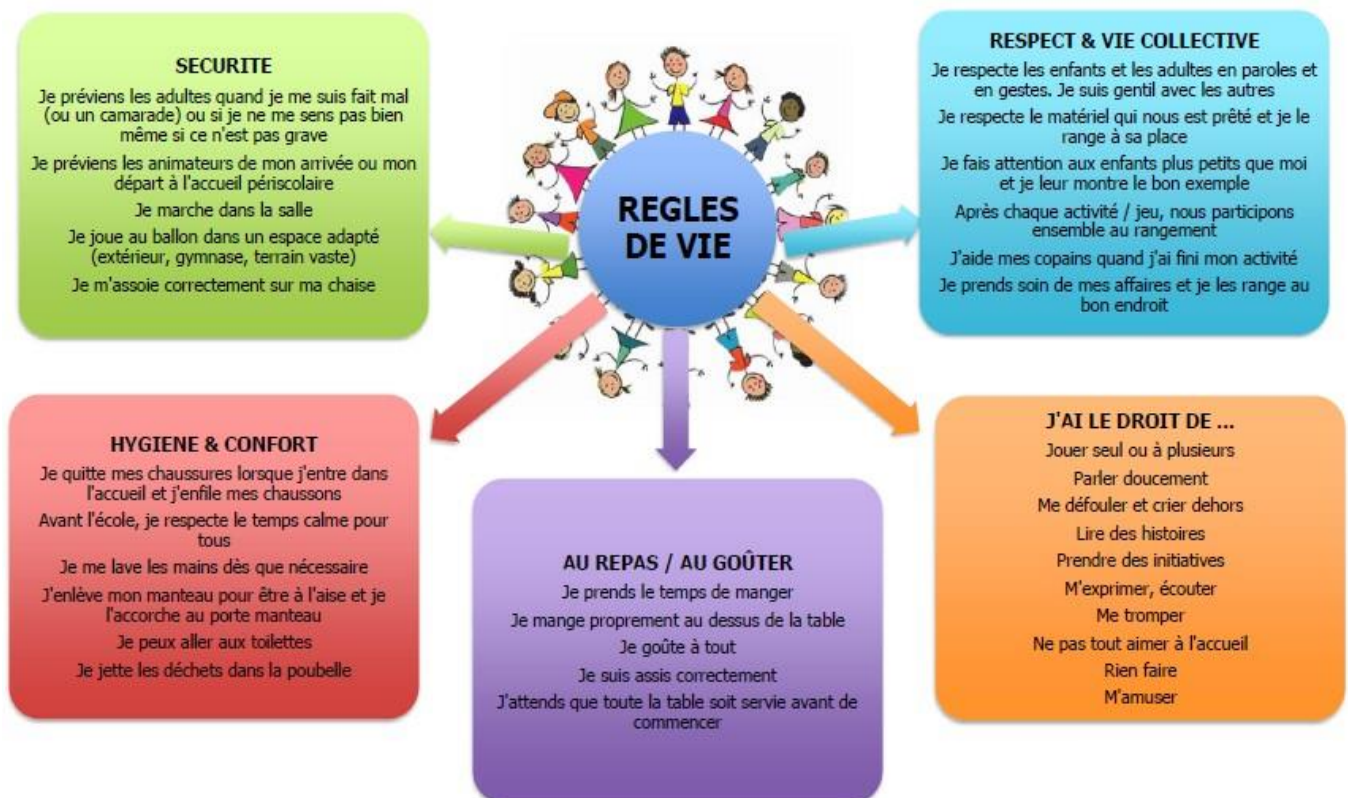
SECURITE

Je préviens les adultes quand je me suis fait mal (ou un camarade) ou si je ne me sens pas bien même si ce n'est pas grave

Je préviens les animateurs de mon arrivée ou mon départ à l'accueil périscolaire

Je marche dans la salle

Je joue au ballon dans un espace adapté (extérieur, gymnase, terrain vaste)

Je m'assoie correctement sur ma chaise

REGLES DE VIE

RESPECT & VIE COLLECTIVE

Je respecte les enfants et les adultes en paroles et en gestes. Je suis gentil avec les autres

Je respecte le matériel qui nous est prêté et je le range à sa place

Je fais attention aux enfants plus petits que moi et je leur montre le bon exemple

Après chaque activité / jeu, nous participons ensemble au rangement

J'aide mes copains quand j'ai fini mon activité

Je prends soin de mes affaires et je les range au bon endroit

HYGIENE & CONFORT

Je quitte mes chaussures lorsque j'entre dans l'accueil et j'enfile mes chaussons

Avant l'école, je respecte le temps calme pour tous

Je me lave les mains dès que nécessaire

J'enlève mon manteau pour être à l'aise et je l'accorche au porte manteau

Je peux aller aux toilettes

Je jette les déchets dans la poubelle

AU REPAS / AU GOÛTER

Je prends le temps de manger

Je mange proprement au dessus de la table

Je goûte à tout

Je suis assis correctement

J'attends que toute la table soit servie avant de commencer

J'AI LE DROIT DE ...

Jouer seul ou à plusieurs

Parler doucement

Me défouler et crier dehors

Lire des histoires

Prendre des initiatives

M'exprimer, écouter

Me tromper

Ne pas tout aimer à l'accueil

Rien faire

M'amuser